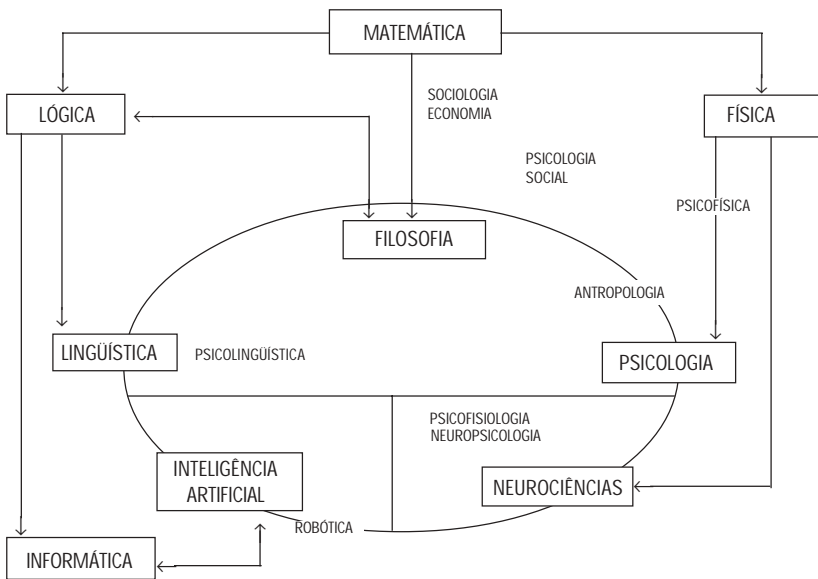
MATEMÁTICA

LÓGICA

SOCIOLOGIA
ECONOMIA

FÍSICA

PSICOLOGIA
SOCIAL

PSICOFÍSICA

FILOSOFIA

ANTROPOLOGIA

LINGÜÍSTICA

PSICOLINGÜÍSTICA

PSICOLOGIA

PSICOFISIOLOGIA
NEUROPSICOLOGIA

INTELIGÊNCIA
ARTIFICIAL

NEUROCIÊNCIAS

ROBÓTICA

INFORMÁTICA